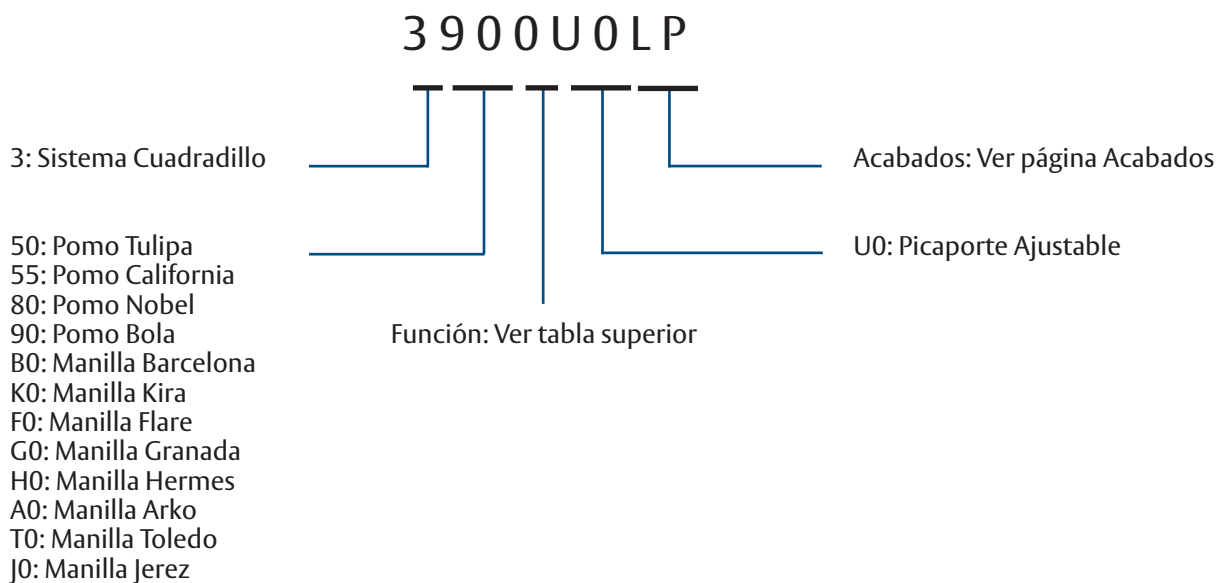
3900U0LP

3: Sistema Cuadradillo

Acabados: Ver página Acabados

50: Pomo Tulipa
55: Pomo California
80: Pomo Nobel
90: Pomo Bola
B0: Manilla Barcelona
K0: Manilla Kira
F0: Manilla Flare
G0: Manilla Granada
H0: Manilla Hermes
A0: Manilla Arko
T0: Manilla Toledo
J0: Manilla Jerez

U0: Picaporte Ajustable

Función: Ver tabla superior